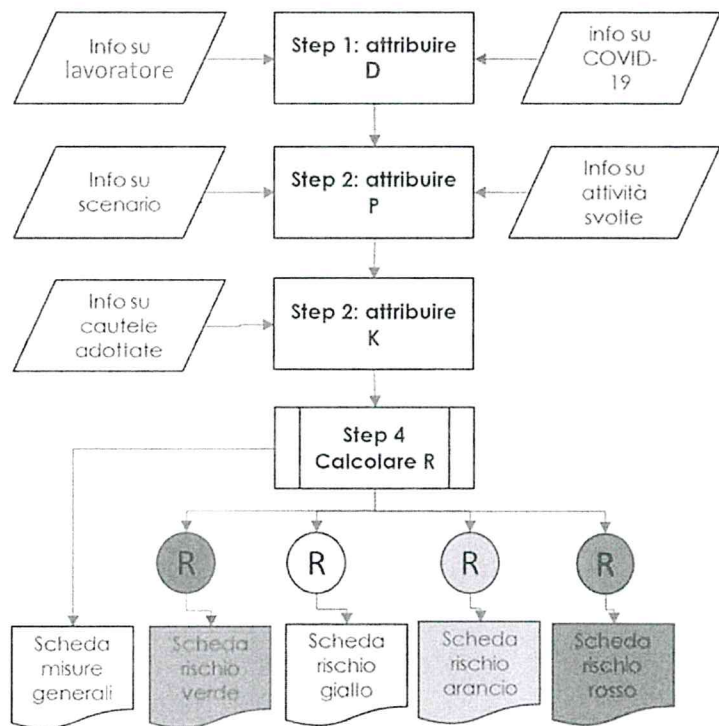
Info su lavoratore

Step 1: attribuire D

info su COVID-19

Info su scenario

Step 2: attribuire P

Info su attività svolte

Info su cautele adottate

Step 2: attribuire K

Step 4 Calcolare R

R

R

R

R

Scheda misure generali

Scheda rischio verde

Scheda rischio giallo

Scheda rischio arancio

Scheda rischio rosso